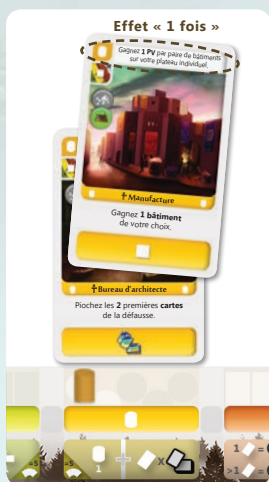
Effet « 1 fois »

Gagnez 1 PV par paire de bâtiments sur votre plateau individuel.

Manufacture

Gagnez 1 bâtiment de votre choix.

Bureau d'architecte

Piochez les 2 premières cartes de la défausse.

1

X

1 =

>1 =